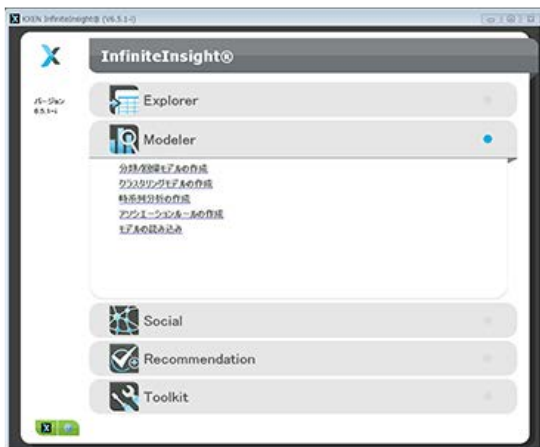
KXEN InfiniteInsight® (V6.5.1-i)

InfiniteInsight®

バージョン
6.5.1-i

Explorer

Modeler

分類/回帰モデルの作成
クラスタリングモデルの作成
時系列分析の作成
アソシエーションルールの作成
モデルの読み込み

Social

Recommendation

Toolkit